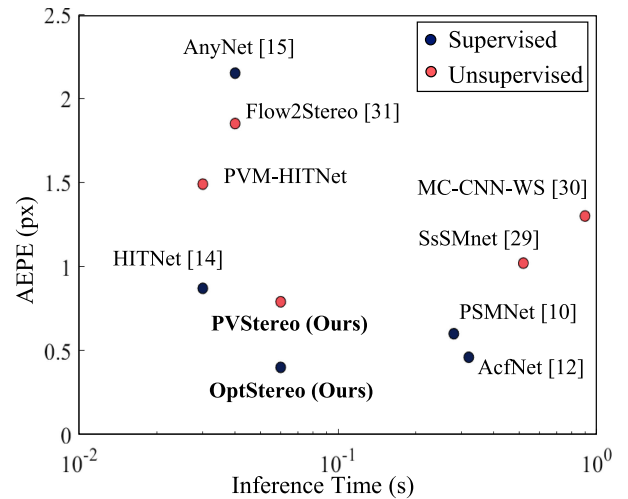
Supervised
Unsupervised

2.5
2
1.5
1
0.5
0

AEPE (px)

AnyNet [15]
Flow2Stereo [31]
PVM-HITNet
MC-CNN-WS [30]
SsSMnet [29]
HITNet [14]
PSMNet [10]
PVStereo (Ours)
AcfNet [12]
OptStereo (Ours)

$10^{-2}$
$10^{-1}$
$10^{0}$

Inference Time (s)